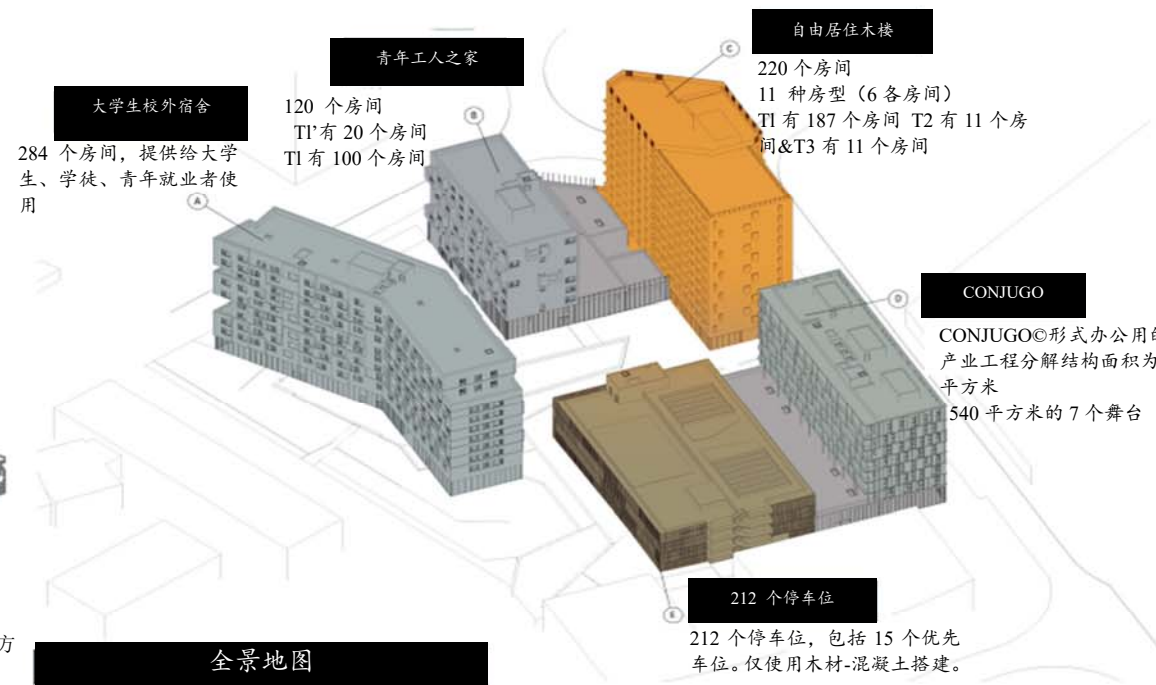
大学生校外宿舍

284 个房间，提供给大学生、学徒、青年就业者使用

A

青年工人之家

120 个房间
Tl'有 20 个房间
Tl 有 100 个房间

B

自由居住木楼

220 个房间
11 种房型（6 各房间）
Tl 有 187 个房间 T2 有 11 个房间&T3 有 11 个房间

C

CONJUGO

CONJUGO©形式办公用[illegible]
产业工程分解结构面积为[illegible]
平方米
540 平方米的 7 个舞台

D

212 个停车位

212 个停车位，包括 15 个优先车位。仅使用木材-混凝土搭建。

E

方

全景地图